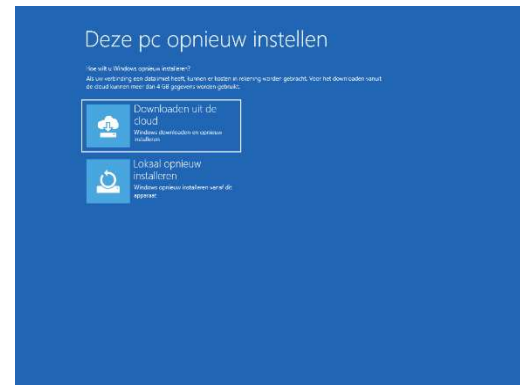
Deze pc opnieuw instellen

Hoe wilt u Windows opnieuw installeren?
Als uw verbinding een datalimiet heeft, kunnen er kosten in rekening worden gebracht. Voor het downloaden vanuit de cloud kunnen meer dan 4 GB gegevens worden gebruikt.

Downloaden uit de cloud
Windows downloaden en opnieuw installeren

Lokaal opnieuw installeren
Windows opnieuw installeren vanaf dit apparaat